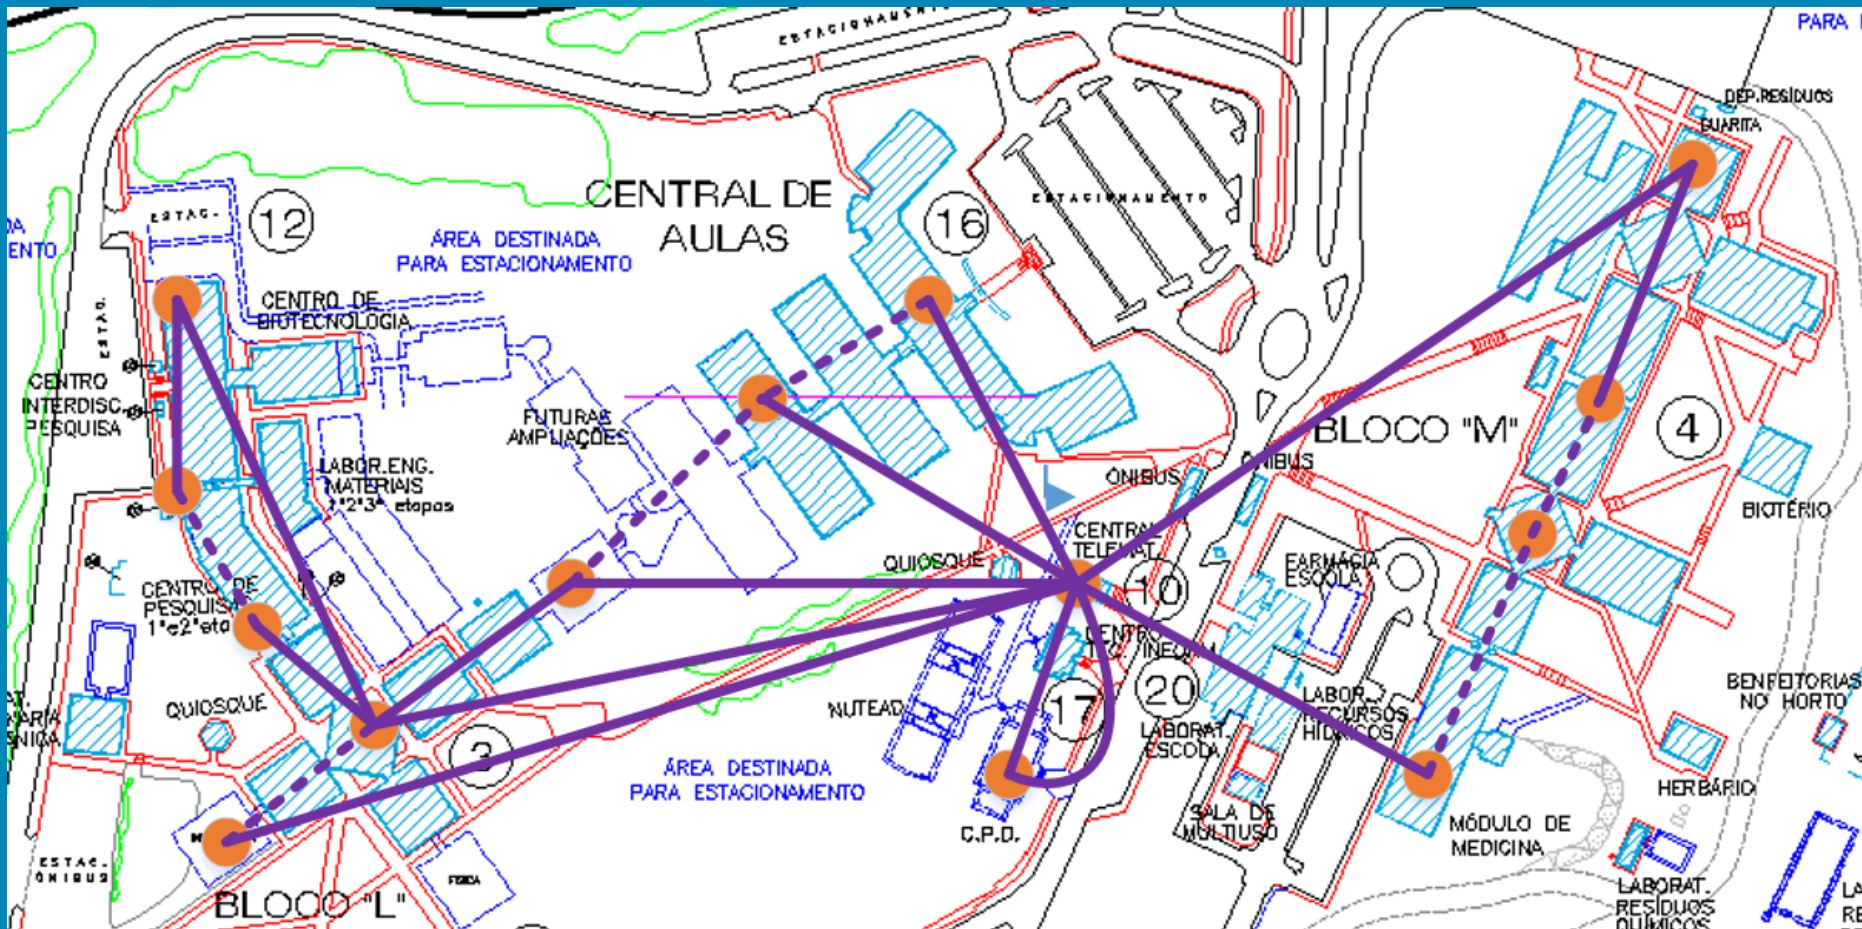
ESTACIONAMENTO
PARA
DEP.RESÍDUOS
GUARITA
ESTACIONAMENTO
CENTRAL DE AULAS
16
12
ESTAC.
ÁREA DESTINADA PARA ESTACIONAMENTO
DA
ENTO
CENTRO DE BIOTECNOLOGIA
ESTAC.
CENTRO INTERDISC. PESQUISA
FUTURAS AMPLIAÇÕES
BLOCO "M"
4
LABOR.ENG. MATERIAIS 1°2°3° etapas
ÔNIBUS
ÔNIBUS
BIOTÉRIO
CENTRAL TELEFAT.
QUIOSQUE
FARMÁCIA ESCOLA
10
CENTRO DE PESQUISA 1°e2°eta
CENTRO T. INEQ
20
BENFEITORIAS NO HORTO
QUIOSQUE
NUTEAD
17
LABOR. RECURSOS HÍDRICOS
LABORAT. ESCOLA
3
ÁREA DESTINADA PARA ESTACIONAMENTO
HERBÁRIO
C.P.D.
SALA DE MULTIUSO
MÓDULO DE MEDICINA
ESTAC. ÔNIBUS
BLOCO "L"
LABORAT. RESÍDUOS QUÍMICOS